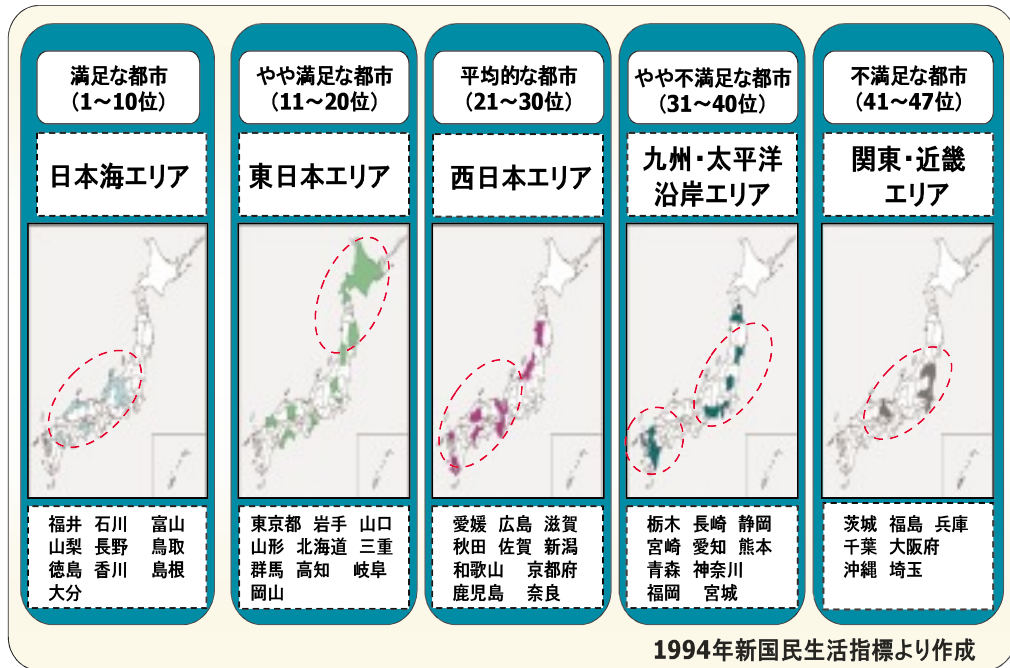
満足な都市
（1～10位）

日本海エリア

福井 石川 富山
山梨 長野 鳥取
徳島 香川 島根
大分

やや満足な都市
（11～20位）

東日本エリア

東京都 岩手 山口
山形 北海道 三重
群馬 高知 岐阜
岡山

平均的な都市
（21～30位）

西日本エリア

愛媛 広島 滋賀
秋田 佐賀 新潟
和歌山 京都府
鹿児島 奈良

やや不満足な都市
（31～40位）

九州・太平洋沿岸エリア

栃木 長崎 静岡
宮崎 愛知 熊本
青森 神奈川
福岡 宮城

不満足な都市
（41～47位）

関東・近畿エリア

茨城 福島 兵庫
千葉 大阪府
沖縄 埼玉

1994年新国民生活指標より作成